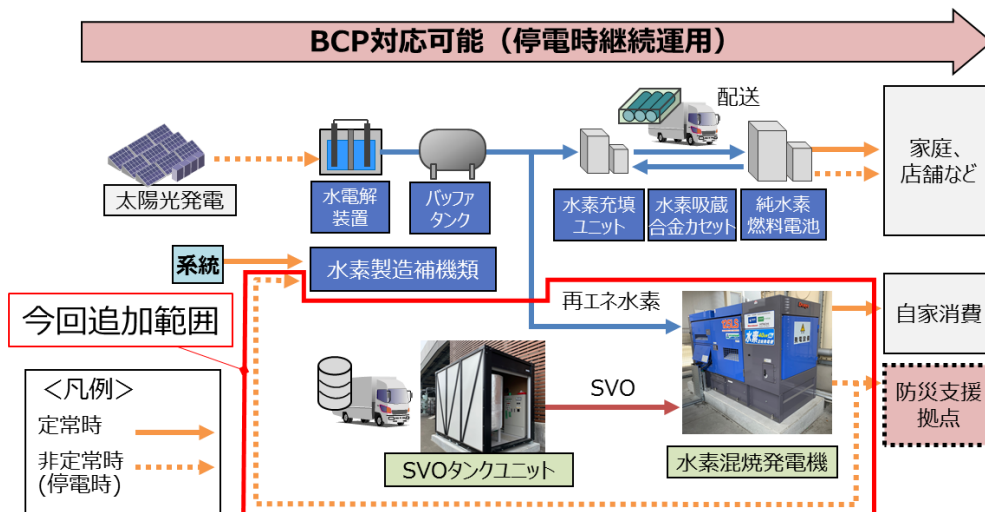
BCP対応可能（停電時継続運用）

配送

太陽光発電

水電解装置

バッファタンク

水素充填ユニット

水素吸蔵合金カセット

純水素燃料電池

家庭、店舗など

系統

水素製造補機類

今回追加範囲

再エネ水素

自家消費

SVO

防災支援拠点

SVOタンクユニット

水素混焼発電機

＜凡例＞
定常時
非定常時 (停電時)